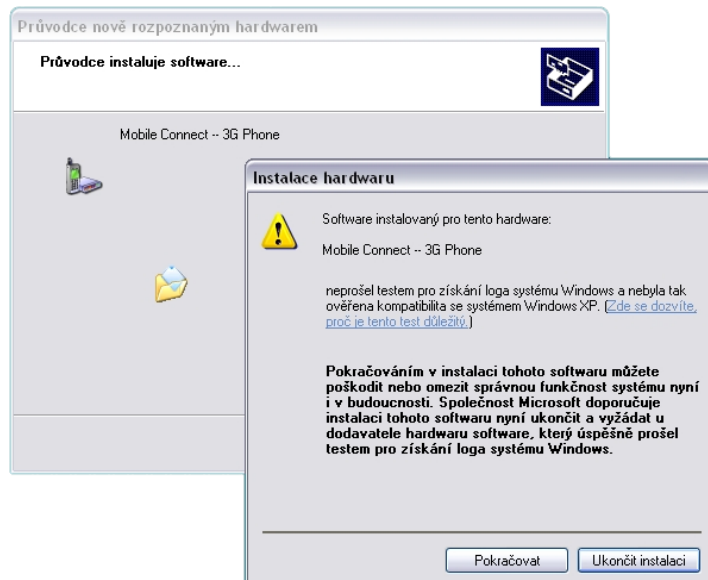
Průvodce nově rozpoznaným hardwarem

Průvodce instaluje software...

Mobile Connect -- 3G Phone

Instalace hardwaru

Software instalovaný pro tento hardware:

Mobile Connect -- 3G Phone

neprošel testem pro získání loga systému Windows a nebyla tak ověřena kompatibilita se systémem Windows XP. (Zde se dozvíte, proč je tento test důležitý.)

Pokračováním v instalaci tohoto softwaru můžete poškodit nebo omezit správnou funkčnost systému nyní i v budoucnosti. Společnost Microsoft doporučuje instalaci tohoto softwaru nyní ukončit a vyžádat u dodavatele hardwaru software, který úspěšně prošel testem pro získání loga systému Windows.

Pokračovat

Ukončit instalaci